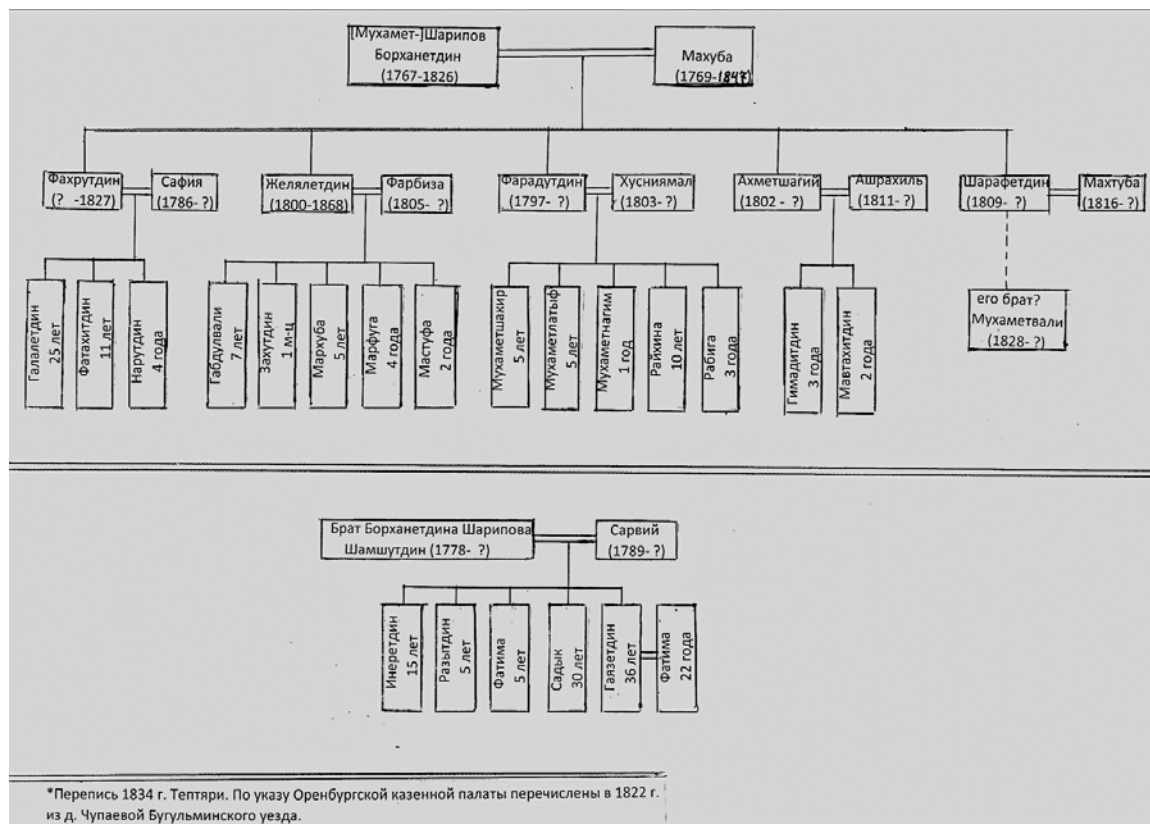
[Мухамет-]Шарипов Борханетдин (1767-1826)

Махуба (1769-1847)

Фахрутдин (? -1827)

Сафия (1786- ?)

Галалетдин 25 лет

Фатахитдин 11 лет

Нарутдин 4 года

Желялетдин (1800-1868)

Фарбиза (1805- ?)

Габдулвали 7 лет

Захутдин 1 м-ц

Мархуба 5 лет

Марфуга 4 года

Мастуфа 2 года

Фарадутдин (1797- ?)

Хуснямал (1803- ?)

Мухаметшакир 5 лет

Мухаметлатыф 5 лет

Мухаметнагим 1 год

Райхина 10 лет

Рабига 3 года

Ахметшагий (1802 - ?)

Ашрахиль (1811- ?)

Гимадитдин 3 года

Мавтахитдин 2 года

Шарафетдин (1809- ?)

Махтуба (1816- ?)

его брат? Мухаметвали (1828- ?)

Брат Борханетдина Шарипова Шамшутдин (1778- ?)

Сарвий (1789- ?)

Инеретдин 15 лет

Разытдин 5 лет

Фатима 5 лет

Садык 30 лет

Гаязетдин 36 лет

Фатима 22 года

*Перепись 1834 г. Тептяри. По указу Оренбургской казенной палаты перечислены в 1822 г. из д. Чупаевой Бугульминского уезда.